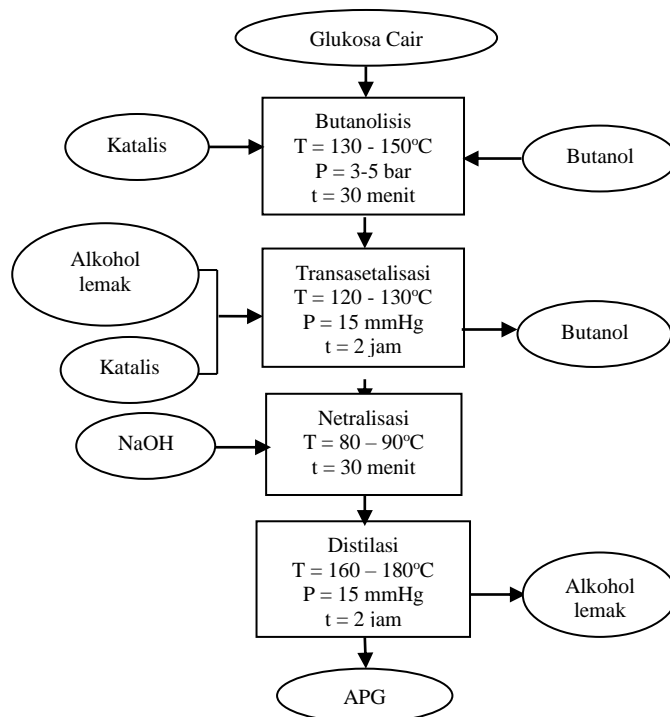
Glukosa Cair

Katalis

Butanolisis
T = 130 - 150$^o$C
P = 3-5 bar
t = 30 menit

Butanol

Alkohol lemak

Katalis

Transasetalisasi
T = 120 - 130$^o$C
P = 15 mmHg
t = 2 jam

Butanol

NaOH

Netralisasi
T = 80 – 90$^o$C
t = 30 menit

Distilasi
T = 160 – 180$^o$C
P = 15 mmHg
t = 2 jam

Alkohol lemak

APG